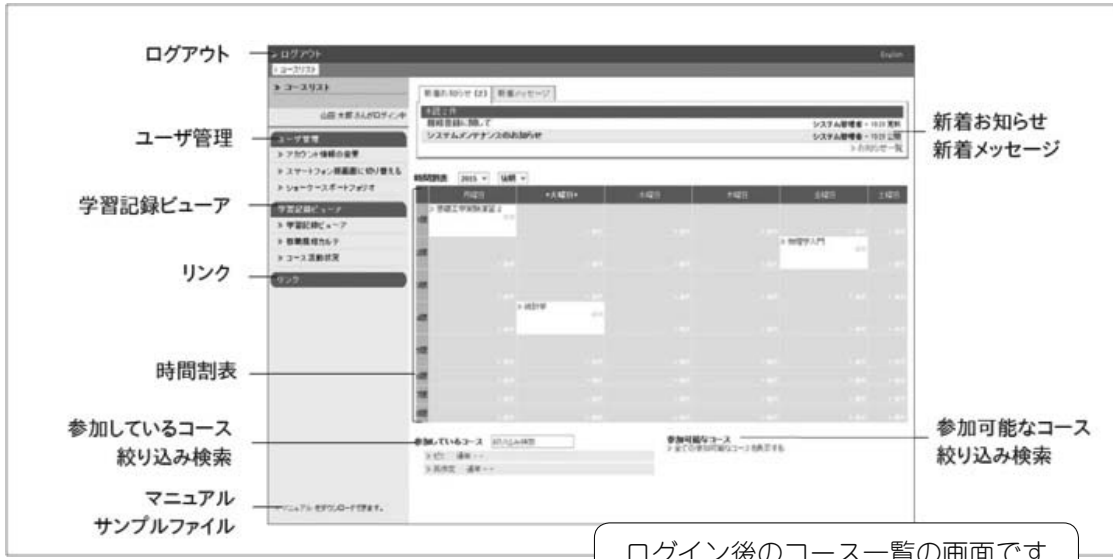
ログアウト

ユーザ管理

学習記録ビューア

リンク

時間割表

参加しているコース
絞り込み検索

マニュアル
サンプルファイル

> ログアウト
English
> コースリスト

> コースリスト
山田 太郎 さんがログイン中

ユーザ管理
> アカウント情報の変更
> スマートフォン画面に切り替える
> ショーケースポートフォリオ

学習記録ビューア
> 学習記録ビューア
> 教務履修カルテ
> コース活動状況

リンク

新着お知らせ (2)
新着メッセージ

未読 2 件
履修登録に関して
システム管理者 - 10:20 更新
システムメンテナンスのお知らせ
システム管理者 - 10:20 公開
> お知らせ一覧

時間割表 2015 後期

| 月曜日 | 火曜日 | 水曜日 | 木曜日 | 金曜日 | 土曜日 |
|---|---|---|---|---|---|
| > 基礎工学実験演習 2 | | | | | |
| | | | | > 物理学入門 | |
| | > 統計学 | | | | |

参加しているコース 絞り込み検索
> ゼロ・・・通年・・・
> 英作文・・・通年・・・

参加可能なコース
> 全ての参加可能なコースを表示する

マニュアルをダウンロードできます。

新着お知らせ
新着メッセージ

参加可能なコース
絞り込み検索

ログイン後のコース一覧の画面です